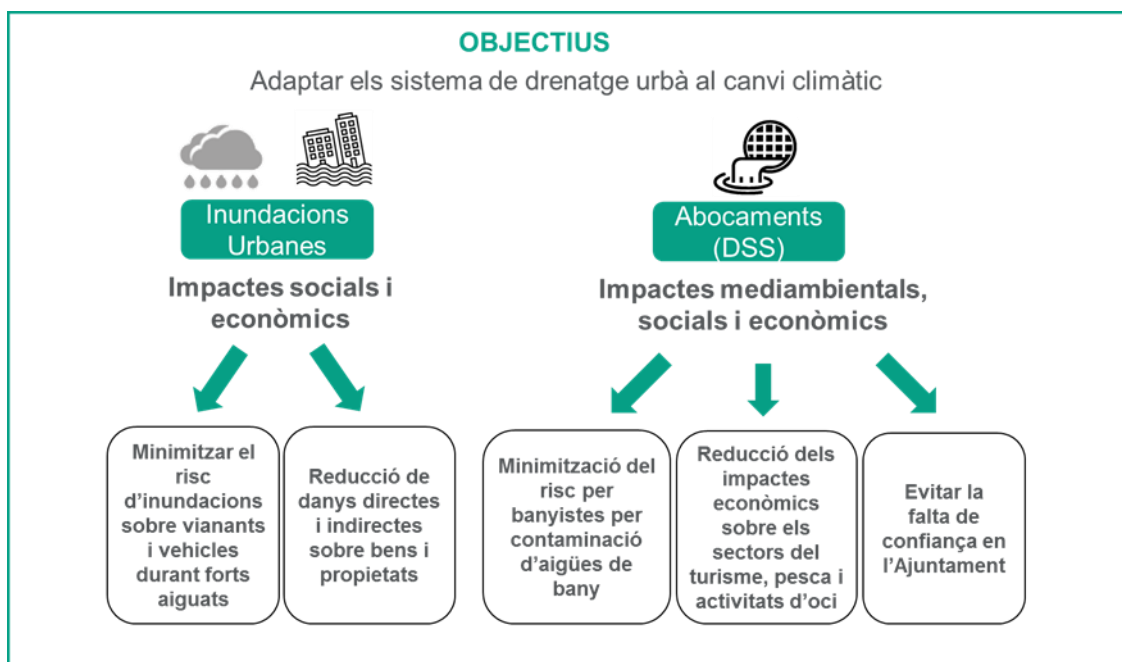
OBJECTIUS

Adaptar els sistema de drenatge urbà al canvi climàtic

Inundacions Urbanes

Impactes socials i econòmics

Abocaments (DSS)

Impactes mediambientals, socials i econòmics

Minimitzar el risc d'inundacions sobre vianants i vehicles durant forts aiguats

Reducció de danys directes i indirectes sobre bens i propietats

Minimització del risc per banyistes per contaminació d'aigües de bany

Reducció dels impactes econòmics sobre els sectors del turisme, pesca i activitats d'oci

Evitar la falta de confiança en l'Ajuntament